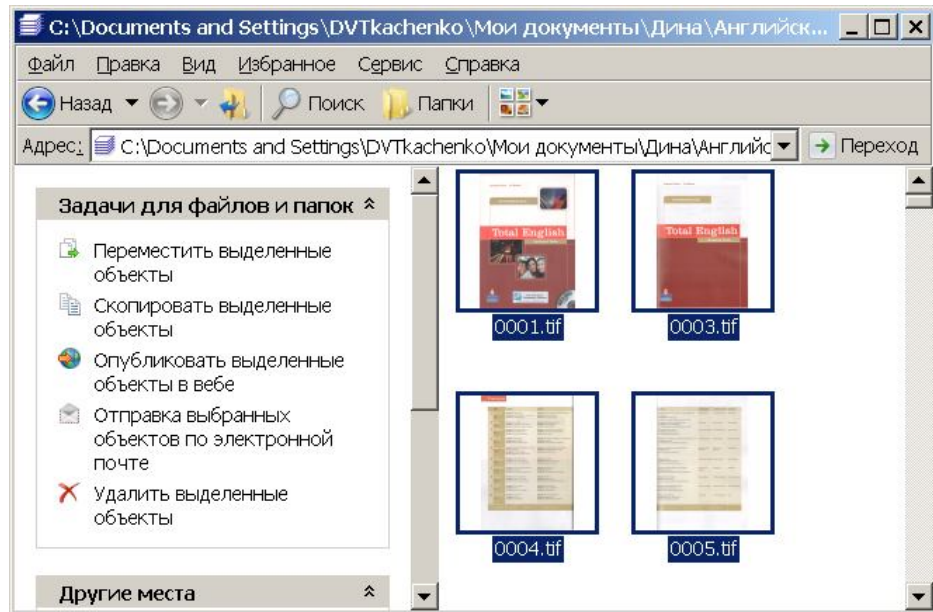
C:\Documents and Settings\DVTkachenko\Мои документы\Дина\Английск...

Файл Правка Вид Избранное Сервис Справка

Назад Поиск Папки

Адрес: C:\Documents and Settings\DVTkachenko\Мои документы\Дина\Английс Переход

Задачи для файлов и папок

Переместить выделенные объекты

Скопировать выделенные объекты

Опубликовать выделенные объекты в вебе

Отправка выбранных объектов по электронной почте

Удалить выделенные объекты

Другие места

Total English

0001.tif

Total English

0003.tif

0004.tif

0005.tif